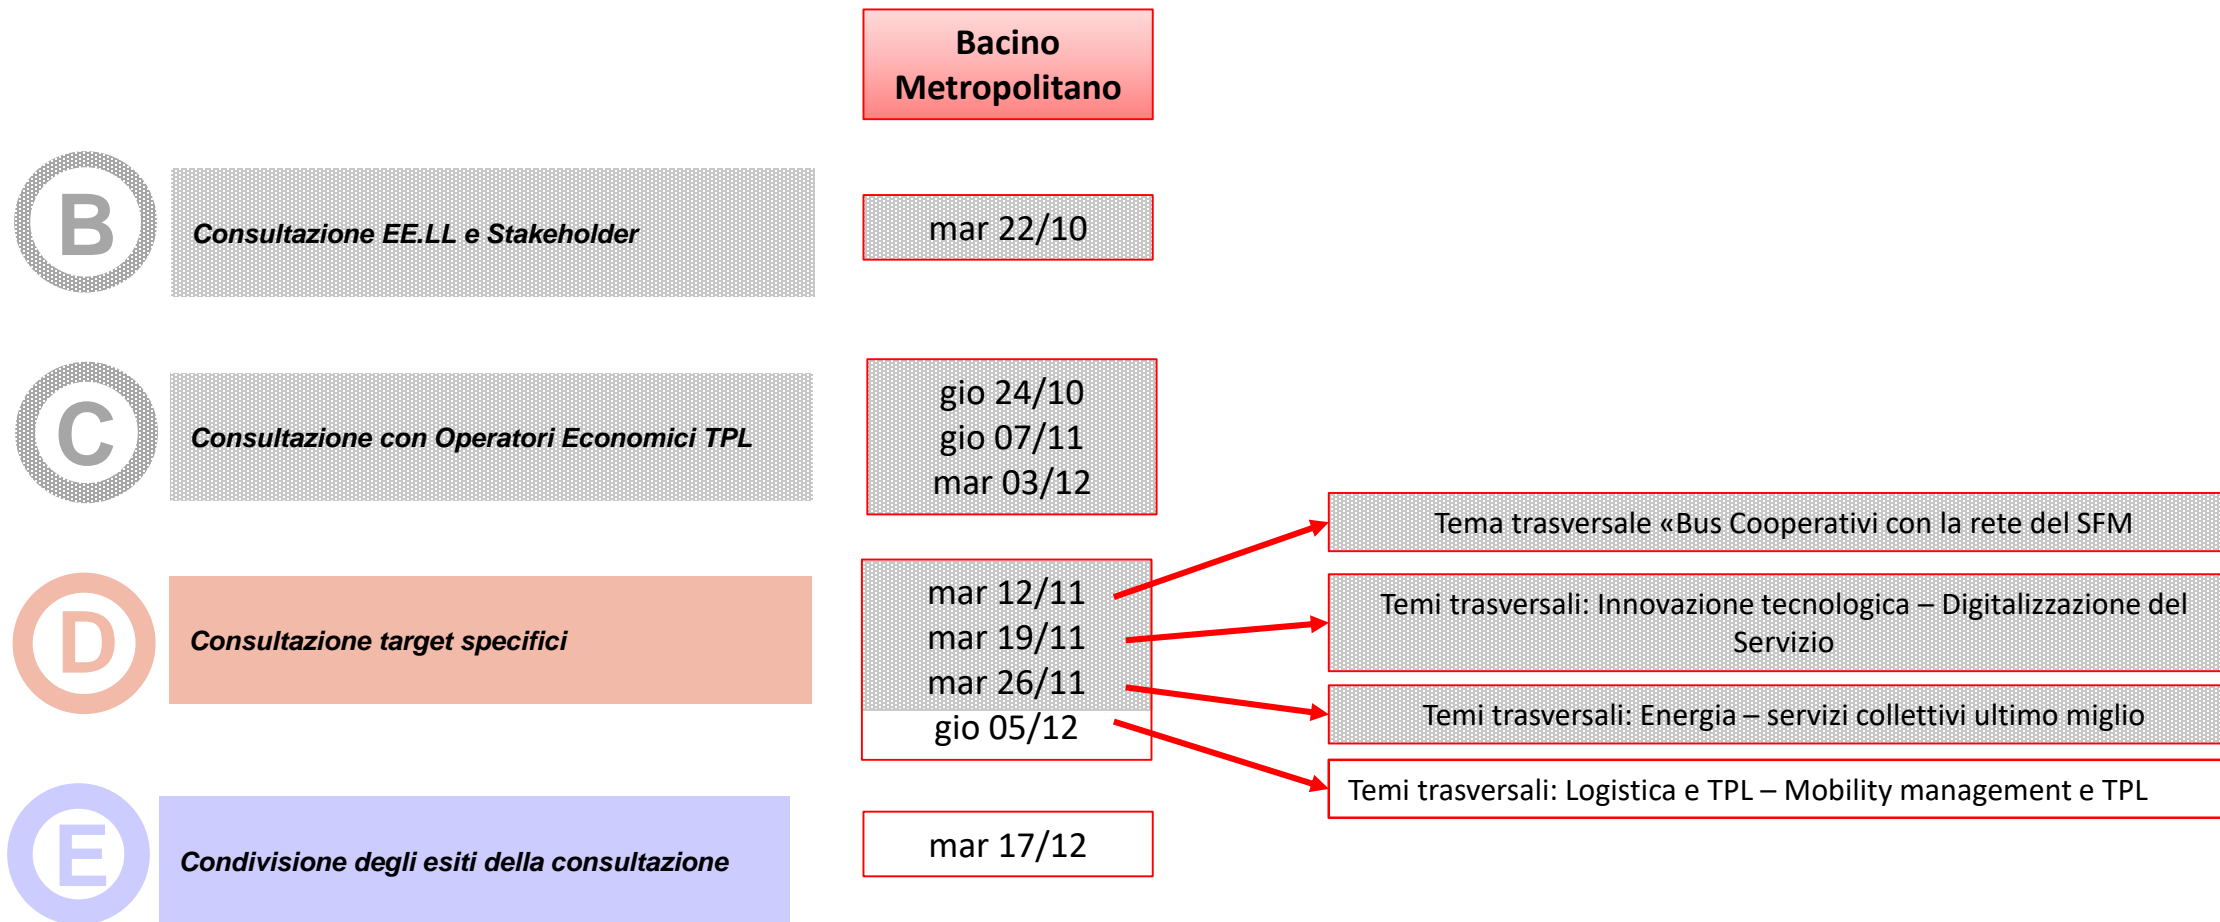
Bacino Metropolitano

B

Consultazione EE.LL e Stakeholder

mar 22/10

C

Consultazione con Operatori Economici TPL

gio 24/10
gio 07/11
mar 03/12

Tema trasversale «Bus Cooperativi con la rete del SFM

D

Consultazione target specifici

mar 12/11
mar 19/11
mar 26/11
gio 05/12

Temi trasversali: Innovazione tecnologica – Digitalizzazione del Servizio

Temi trasversali: Energia – servizi collettivi ultimo miglio

Temi trasversali: Logistica e TPL – Mobility management e TPL

E

Condivisione degli esiti della consultazione

mar 17/12